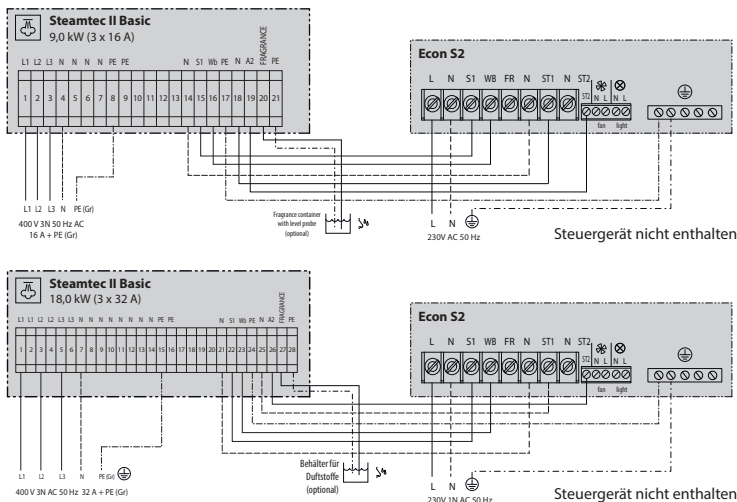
Steamtec II Basic
9,0 kW (3 x 16 A)

L1 L2 L3 N N N N PE PE N S1 Wb PE N A2 FRAGRANCE PE

1 2 3 4 5 6 7 8 9 10 11 12 13 14 15 16 17 18 19 20 21

L1 L2 L3 N PE (Gr)
400 V 3N 50 Hz AC
16 A + PE (Gr)

Fragrance container with level probe (optional)

Econ S2

L N S1 WB FR N ST1 N ST2

ST2 N L N L
fan light

L N
230V AC 50 Hz

Steuergerät nicht enthalten

Steamtec II Basic
18,0 kW (3 x 32 A)

L1 L1 L2 L2 L3 L3 N N N N N N N N PE PE N S1 Wb PE N A2 FRAGRANCE

1 2 3 4 5 6 7 8 9 10 11 12 13 14 15 16 17 18 19 20 21 22 23 24 25 26 27 28

L1 L2 L3 N PE (Gr)
400 V 3N AC 50 Hz 32 A + PE (Gr)

Behälter für Duftstoffe (optional)

Econ S2

L N S1 WB FR N ST1 N ST2

ST2 N L N L
fan light

L N
230V 1N AC 50 Hz

Steuergerät nicht enthalten